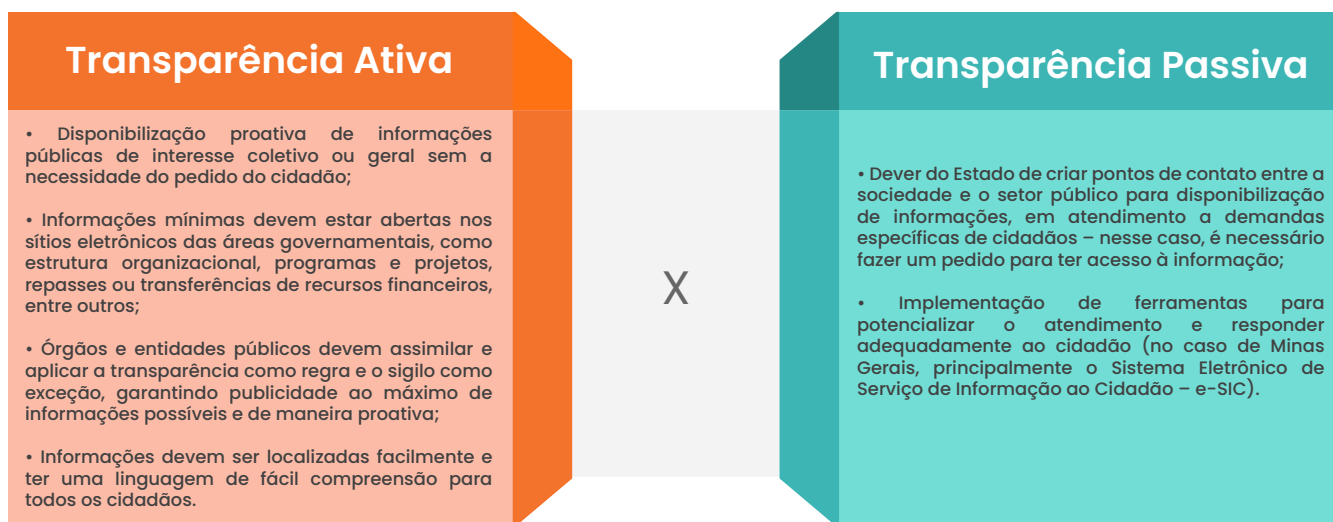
Transparência Ativa

• Disponibilização proativa de informações públicas de interesse coletivo ou geral sem a necessidade do pedido do cidadão;

• Informações mínimas devem estar abertas nos sítios eletrônicos das áreas governamentais, como estrutura organizacional, programas e projetos, repasses ou transferências de recursos financeiros, entre outros;

• Órgãos e entidades públicos devem assimilar e aplicar a transparência como regra e o sigilo como exceção, garantindo publicidade ao máximo de informações possíveis e de maneira proativa;

• Informações devem ser localizadas facilmente e ter uma linguagem de fácil compreensão para todos os cidadãos.

X

Transparência Passiva

• Dever do Estado de criar pontos de contato entre a sociedade e o setor público para disponibilização de informações, em atendimento a demandas específicas de cidadãos – nesse caso, é necessário fazer um pedido para ter acesso à informação;

• Implementação de ferramentas para potencializar o atendimento e responder adequadamente ao cidadão (no caso de Minas Gerais, principalmente o Sistema Eletrônico de Serviço de Informação ao Cidadão – e-SIC).